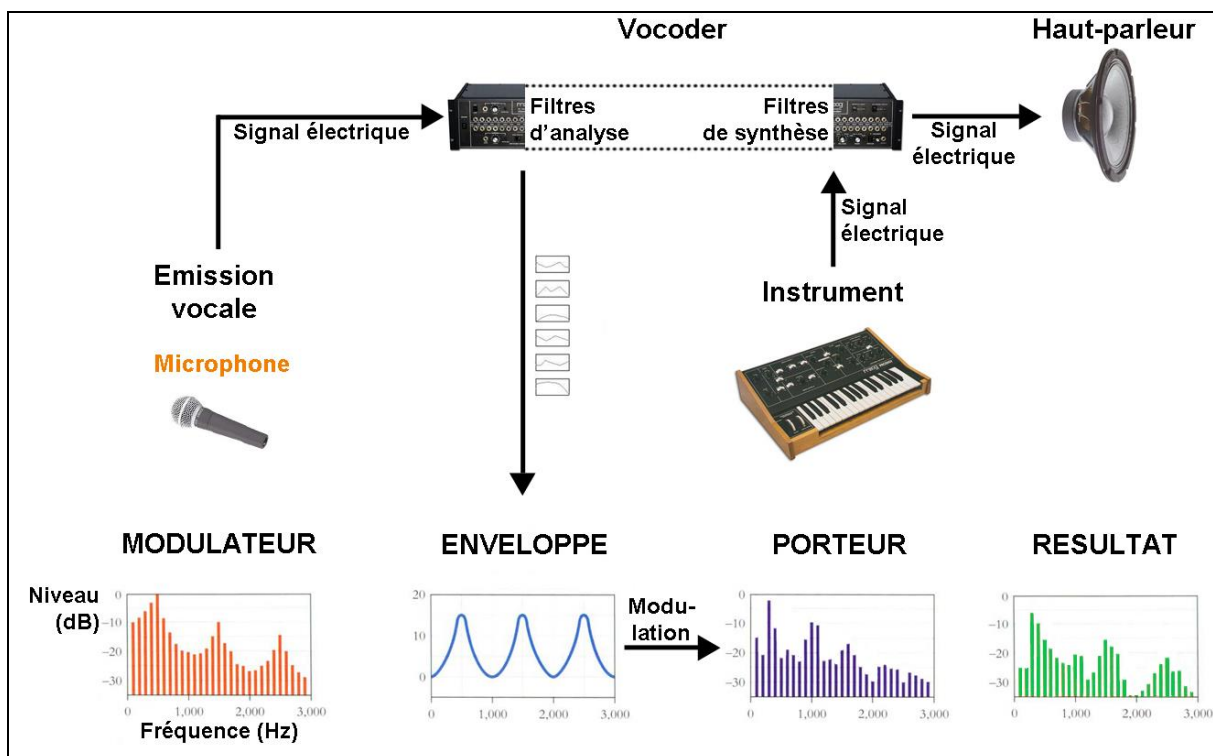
Vocoder

Haut-parleur

Signal électrique

Filtres d'analyse

Filtres de synthèse

Signal électrique

Signal électrique

Emission vocale

Microphone

Instrument

MODULATEUR

ENVELOPPE

PORTEUR

RESULTAT

Niveau (dB)

0
-10
-20
-30

0 1,000 2,000 3,000

Fréquence (Hz)

20
10
0

0 1,000 2,000 3,000

Modulation

0
-10
-20
-30

0 1,000 2,000 3,000

0
-10
-20
-30

0 1,000 2,000 3,000